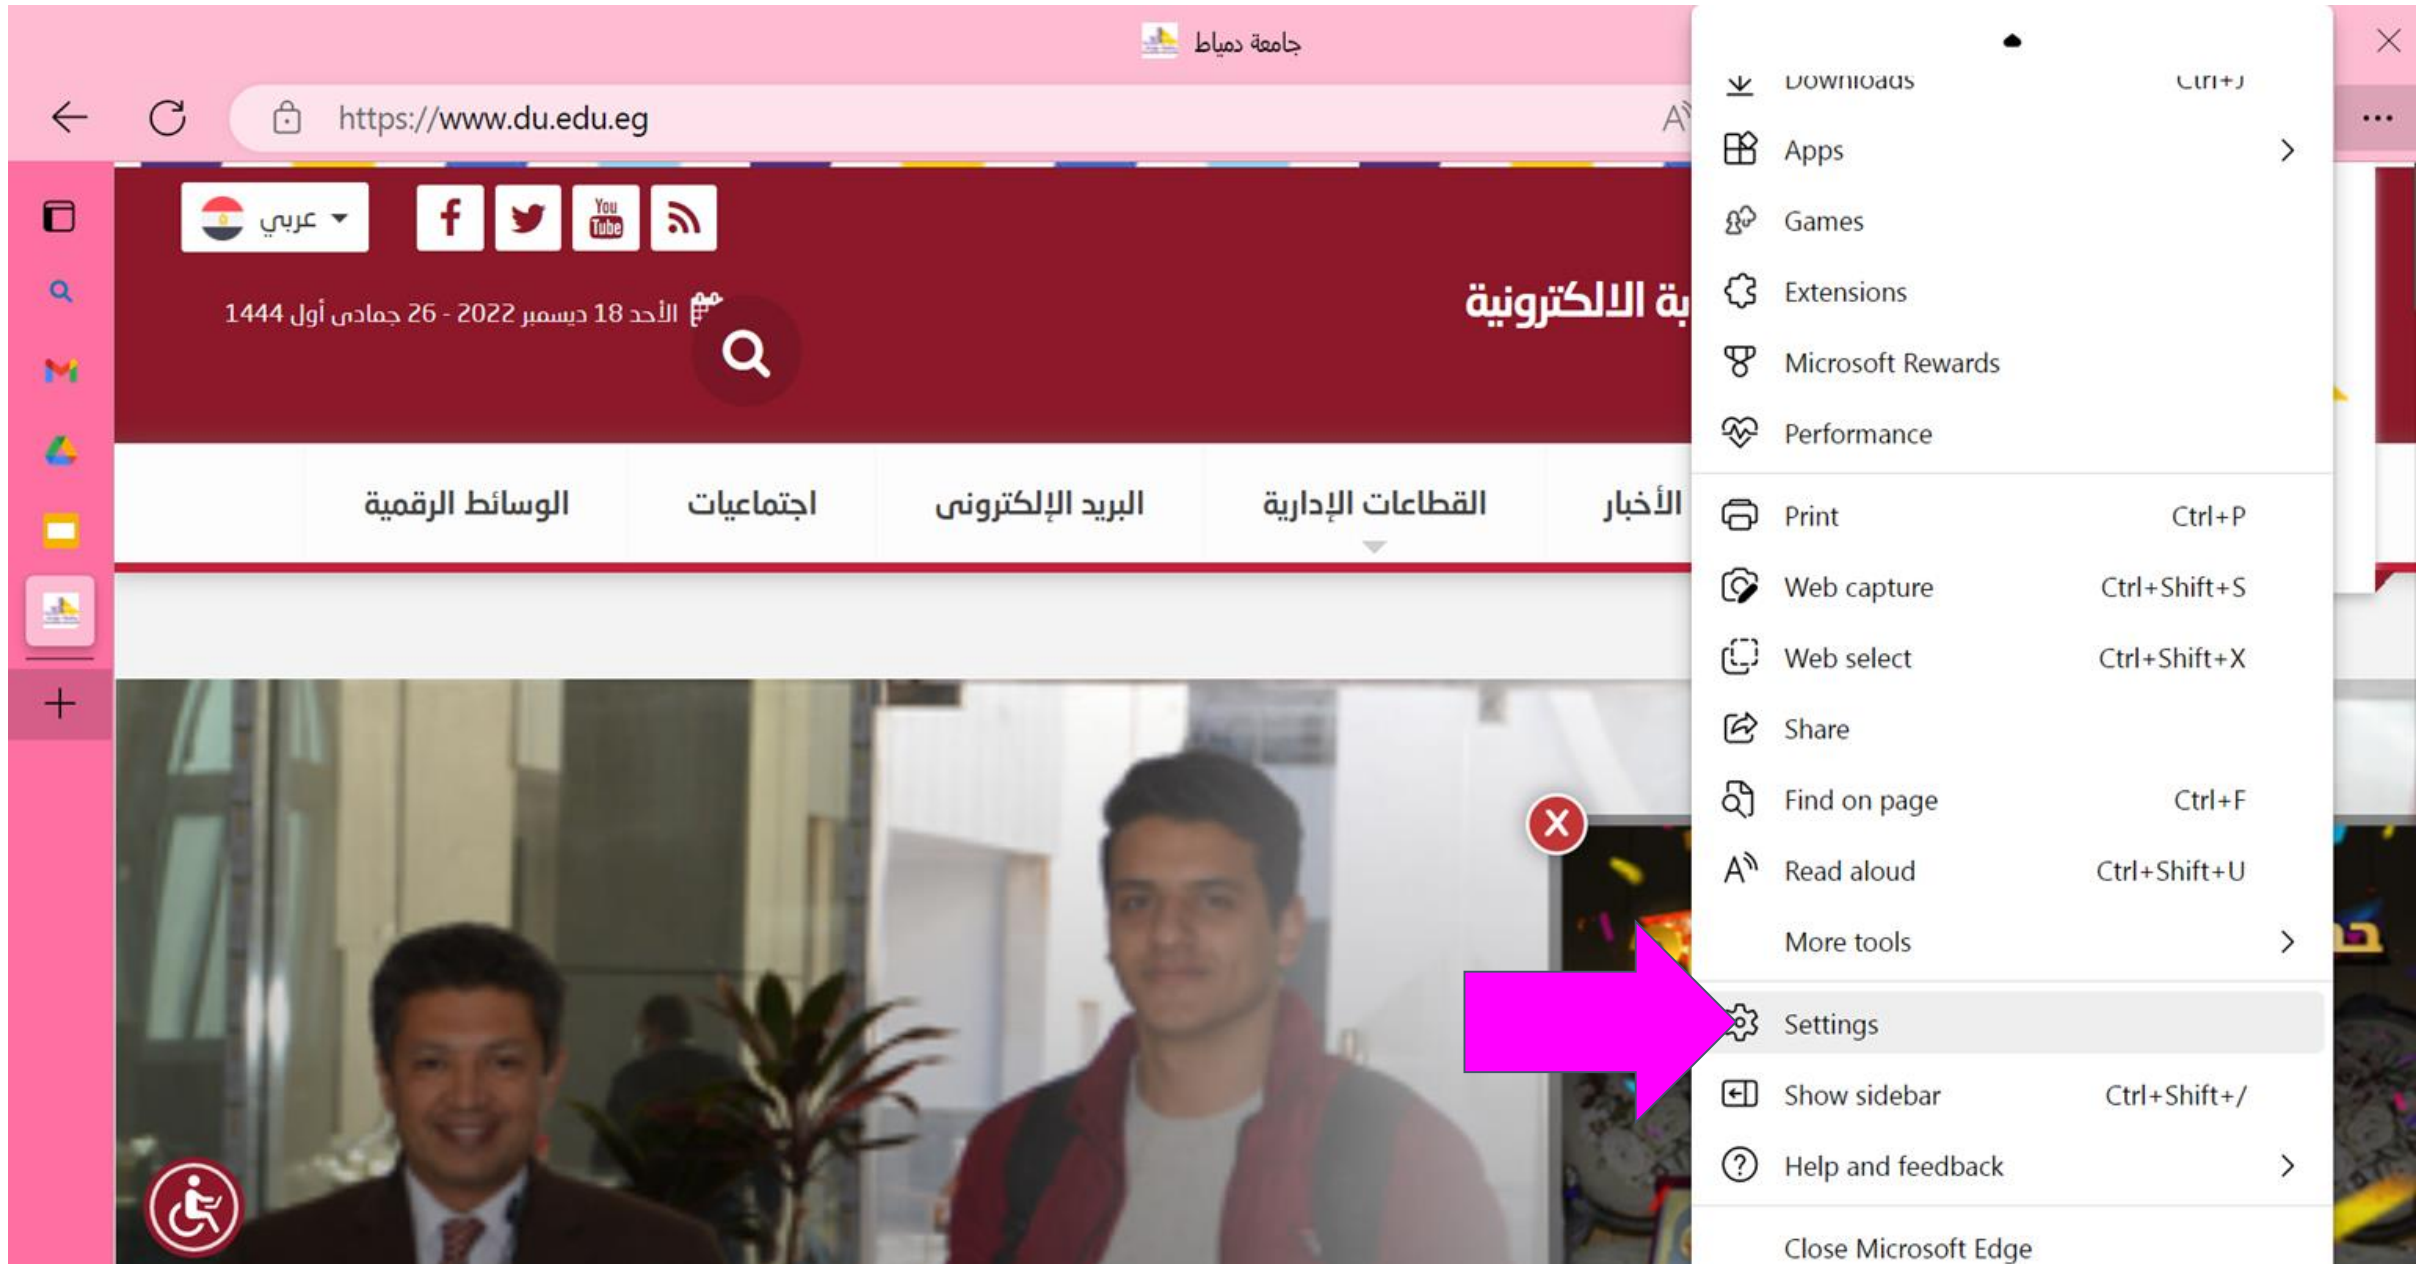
جامعة دمياط

https://www.du.edu.eg

عربي

You Tube

الأحد 18 ديسمبر 2022 - 26 جمادى أول 1444

ية الالكترونية

الوسائط الرقمية | اجتماعيات | البريد الإلكترونى | القطاعات الإدارية | الأخبار

X

Downloads Ctrl+J
Apps
Games
Extensions
Microsoft Rewards
Performance
Print Ctrl+P
Web capture Ctrl+Shift+S
Web select Ctrl+Shift+X
Share
Find on page Ctrl+F
Read aloud Ctrl+Shift+U
More tools
Settings
Show sidebar Ctrl+Shift+/
Help and feedback
Close Microsoft Edge